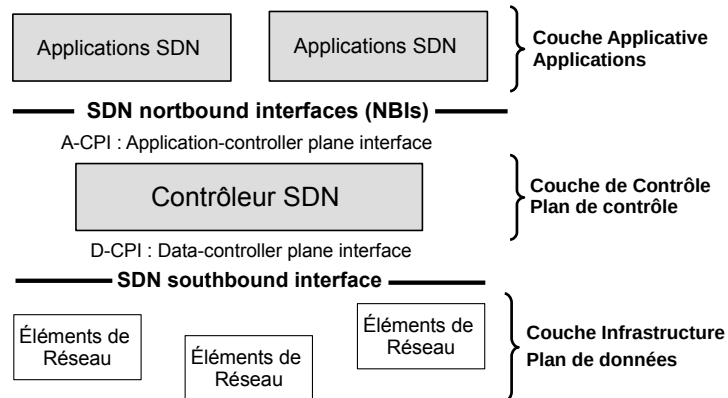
Applications SDN

Applications SDN

Couche Applicative
Applications

SDN nortbound interfaces (NBIs)

A-CPI : Application-controller plane interface

Contrôleur SDN

Couche de Contrôle
Plan de contrôle

D-CPI : Data-controller plane interface

SDN southbound interface

Éléments de Réseau

Éléments de Réseau

Éléments de Réseau

Couche Infrastructure
Plan de données